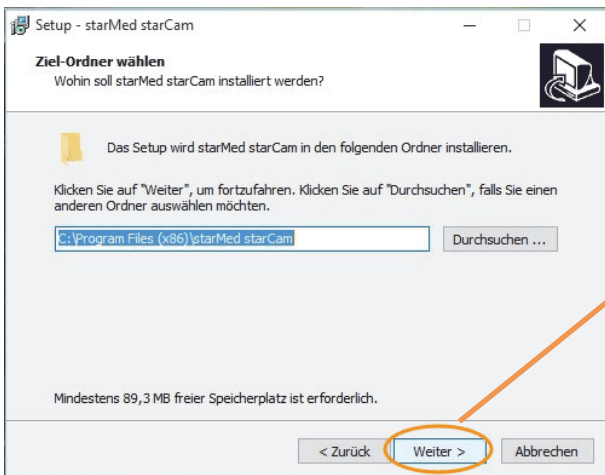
Setup - starMed starCam

Ziel-Ordner wählen
Wohin soll starMed starCam installiert werden?

Das Setup wird starMed starCam in den folgenden Ordner installieren.

Klicken Sie auf "Weiter", um fortzufahren. Klicken Sie auf "Durchsuchen", falls Sie einen anderen Ordner auswählen möchten.

C:\Program Files (x86)\starMed starCam

Durchsuchen ...

Mindestens 89,3 MB freier Speicherplatz ist erforderlich.

< Zurück

Weiter >

Abbrechen